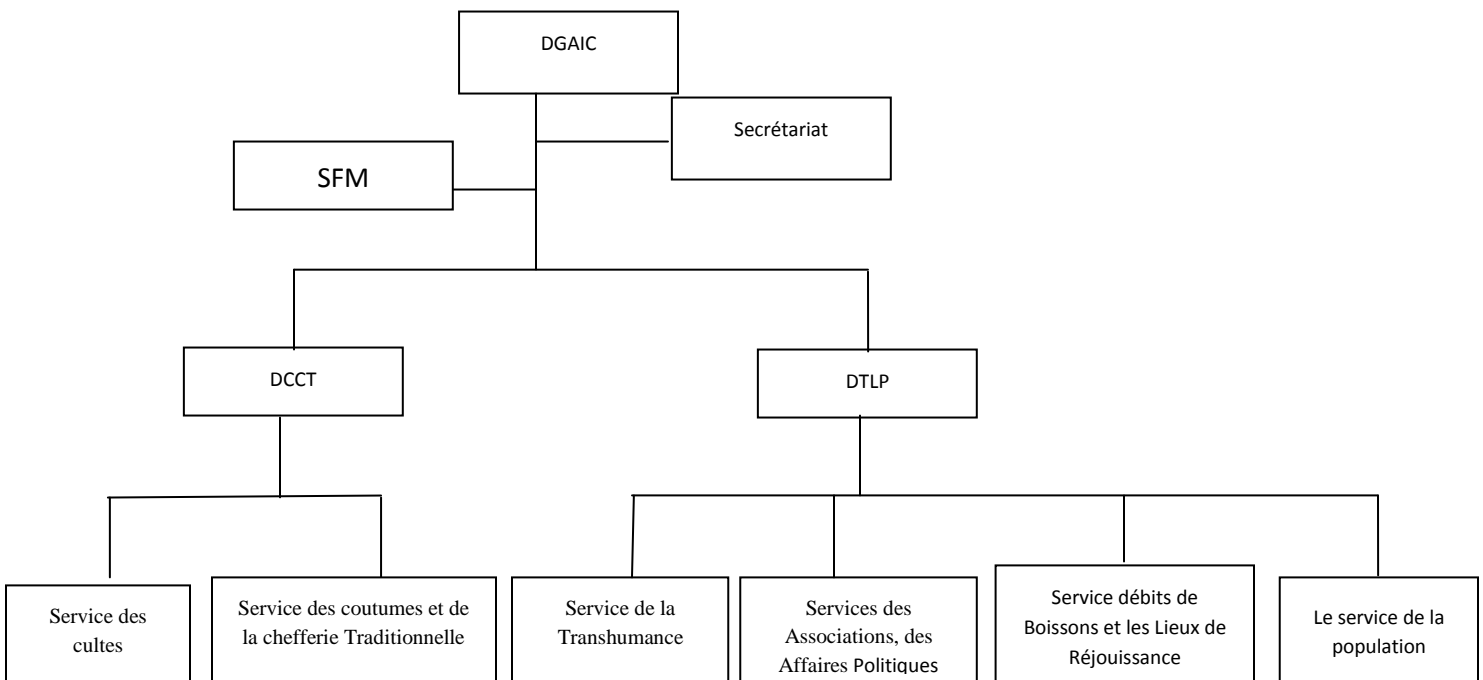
DGAIC

Secrétariat

SFM

DCCT

DTLP

Service des cultes

Service des coutumes et de la chefferie Traditionnelle

Service de la Transhumance

Services des Associations, des Affaires Politiques

Service débits de Boissons et les Lieux de Réjouissance

Le service de la population